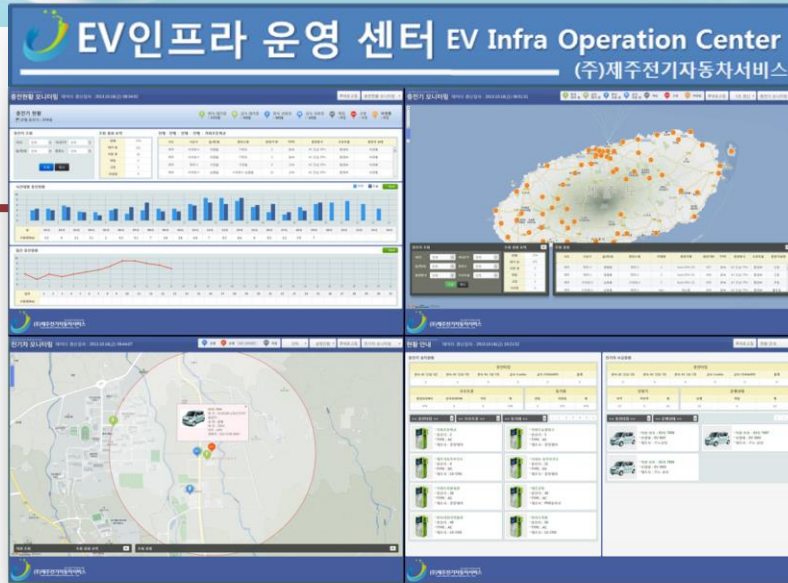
EV인프라 운영 센터 EV Infra Operation Center
(주)제주전기자동차서비스

충전현황 모니터링

충전기 모니터링

전기차 모니터링

현황 안내

(주)제주전기자동차서비스

(주)제주전기자동차서비스

(주)제주전기자동차서비스

(주)제주전기자동차서비스